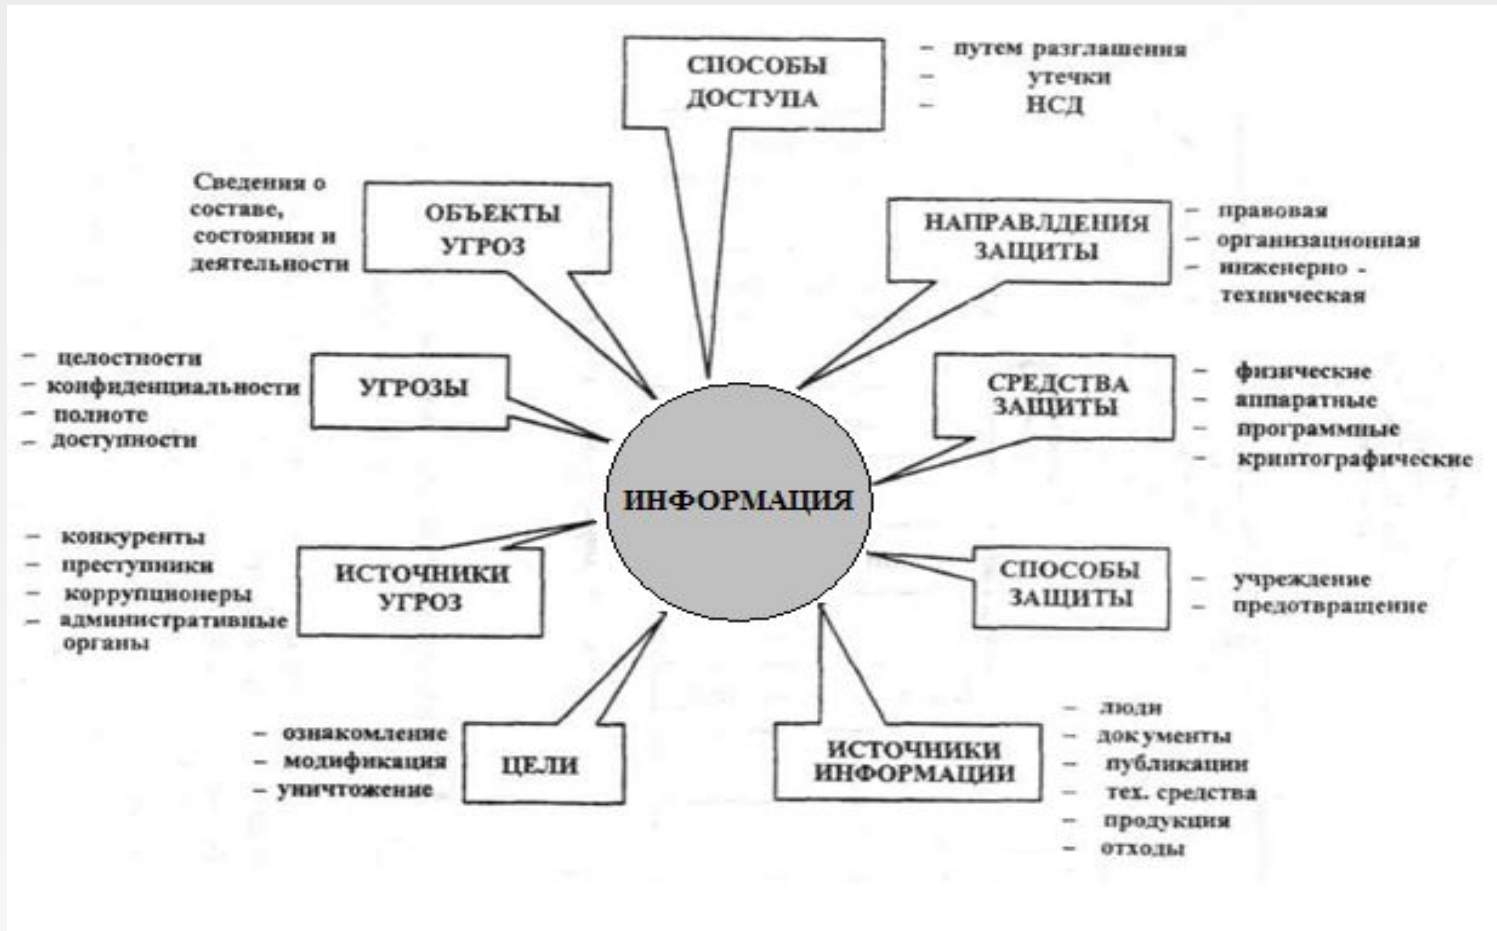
СПОСОБЫ ДОСТУПА

– путем разглашения
– утечки
– НСД

Сведения о составе, состоянии и деятельности

ОБЪЕКТЫ УГРОЗ

НАПРАВЛДЕНИЯ ЗАЩИТЫ

– правовая
– организационная
– инженерно - техническая

– целостности
– конфиденциальности
– полноте
– доступности

УГРОЗЫ

СРЕДСТВА ЗАЩИТЫ

– физические
– аппаратные
– программные
– криптографические

ИНФОРМАЦИЯ

– конкуренты
– преступники
– коррупционеры
– административные органы

ИСТОЧНИКИ УГРОЗ

СПОСОБЫ ЗАЩИТЫ

– учреждение
– предотвращение

– ознакомление
– модификация
– уничтожение

ЦЕЛИ

ИСТОЧНИКИ ИНФОРМАЦИИ

– люди
– документы
– публикации
– тех. средства
– продукция
– отходы